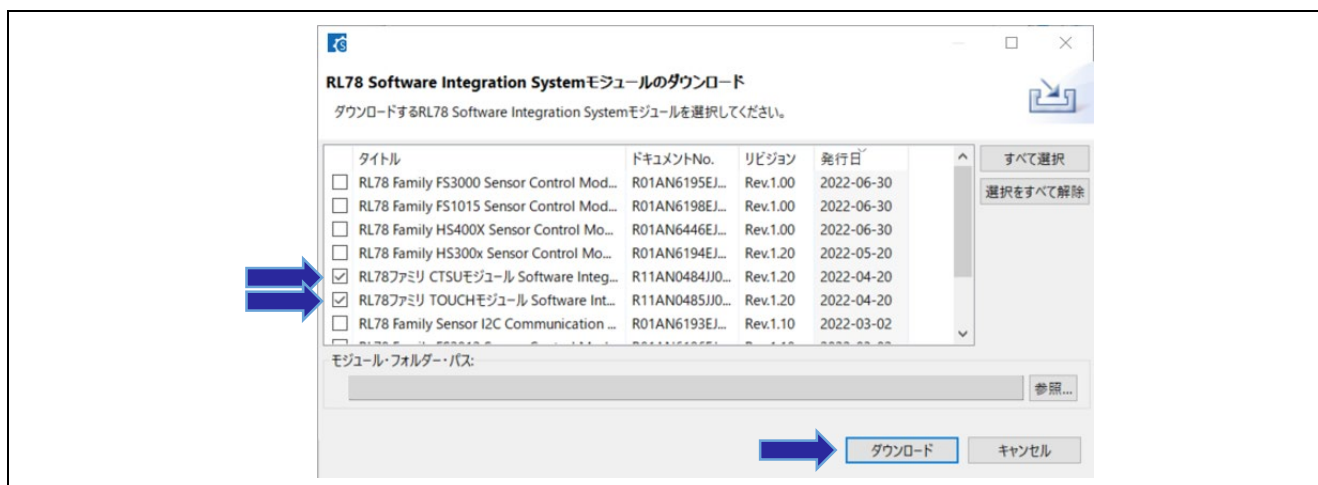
RL78 Software Integration Systemモジュールのダウンロード

ダウンロードするRL78 Software Integration Systemモジュールを選択してください。

| | タイトル | ドキュメントNo. | リビジョン | 発行日 |
|---|---|---|---|---|
| ☐ | RL78 Family FS3000 Sensor Control Mod... | R01AN6195EJ... | Rev.1.00 | 2022-06-30 |
| ☐ | RL78 Family FS1015 Sensor Control Mod... | R01AN6198EJ... | Rev.1.00 | 2022-06-30 |
| ☐ | RL78 Family HS400X Sensor Control Mo... | R01AN6446EJ... | Rev.1.00 | 2022-06-30 |
| ☐ | RL78 Family HS300x Sensor Control Mo... | R01AN6194EJ... | Rev.1.20 | 2022-05-20 |
| ☑ | RL78ファミリ CTSUモジュール Software Integ... | R11AN0484JJ0... | Rev.1.20 | 2022-04-20 |
| ☑ | RL78ファミリ TOUCHモジュール Software Int... | R11AN0485JJ0... | Rev.1.20 | 2022-04-20 |
| ☐ | RL78 Family Sensor I2C Communication ... | R01AN6193EJ... | Rev.1.10 | 2022-03-02 |
| ☐ | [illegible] | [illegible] | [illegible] | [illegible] |

すべて選択
選択をすべて解除

モジュール・フォルダー・パス:

参照...

ダウンロード
キャンセル